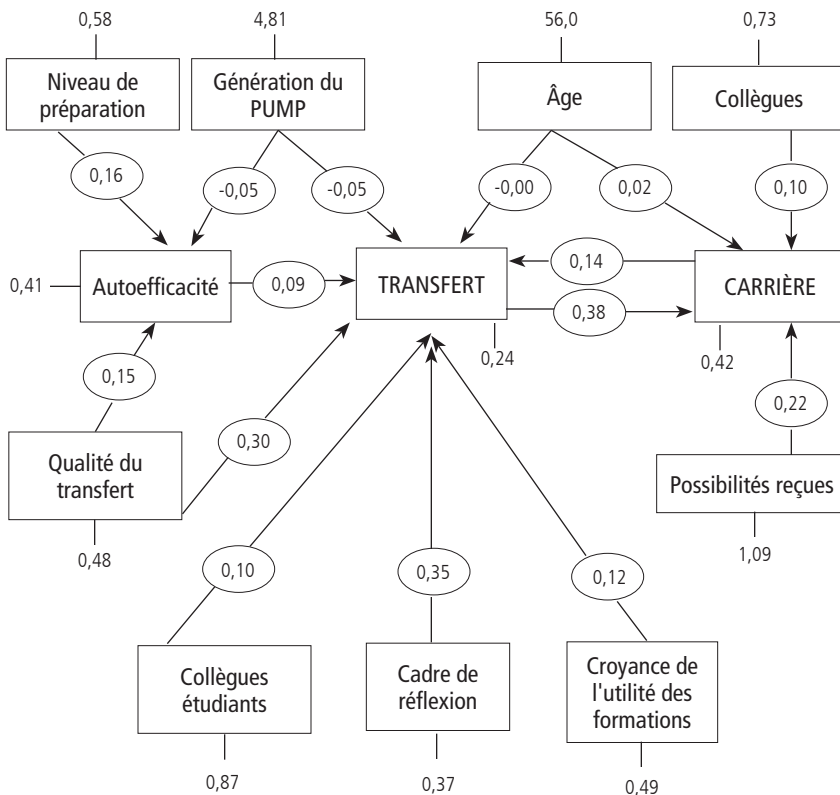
0,58

Niveau de préparation

4,81

Génération du PUMP

56,0

Âge

0,73

Collègues

0,16

-0,05

-0,05

-0,00

0,02

0,10

0,41

Autoefficacité

0,09

TRANSFERT

0,14

0,38

CARRIÈRE

0,24

0,42

0,15

0,30

0,22

Qualité du transfert

Possibilités reçues

0,48

1,09

0,10

0,35

0,12

Collègues étudiants

Cadre de réflexion

Croyance de l'utilité des formations

0,87

0,37

0,49